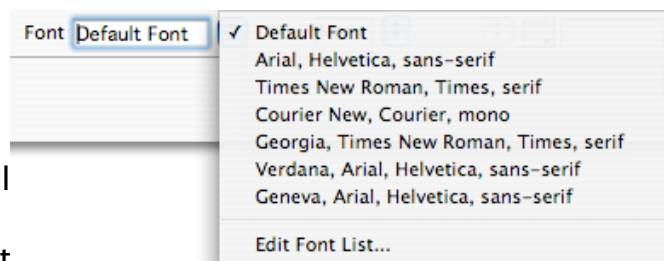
Font Default Font

✓ Default Font
Arial, Helvetica, sans-serif
Times New Roman, Times, serif
Courier New, Courier, mono
Georgia, Times New Roman, Times, serif
Verdana, Arial, Helvetica, sans-serif
Geneva, Arial, Helvetica, sans-serif

Edit Font List...